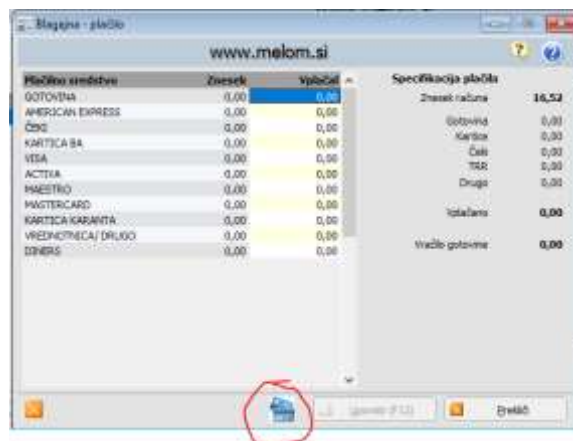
Blagajna - plačilo

www.melom.si

| Plačilno sredstvo | Znesek | Vplačal |
|---|---|---|
| GOTOVINA | 0,00 | 0,00 |
| AMERICAN EXPRESS | 0,00 | 0,00 |
| ČEKI | 0,00 | 0,00 |
| KARTICA BA | 0,00 | 0,00 |
| VISA | 0,00 | 0,00 |
| ACTIVA | 0,00 | 0,00 |
| MAESTRO | 0,00 | 0,00 |
| MASTERCARD | 0,00 | 0,00 |
| KARTICA KARANTA | 0,00 | 0,00 |
| VREDNOTNICA/ DRUGO | 0,00 | 0,00 |
| DINERS | 0,00 | 0,00 |

Specifikacija plačila

Znesek računa 16,52

Gotovina 0,00
Kartice 0,00
Čeki 0,00
TRR 0,00
Drugo 0,00

Vplačano 0,00

Vračilo gotovine 0,00

Izvedi (F12)

Prekliči